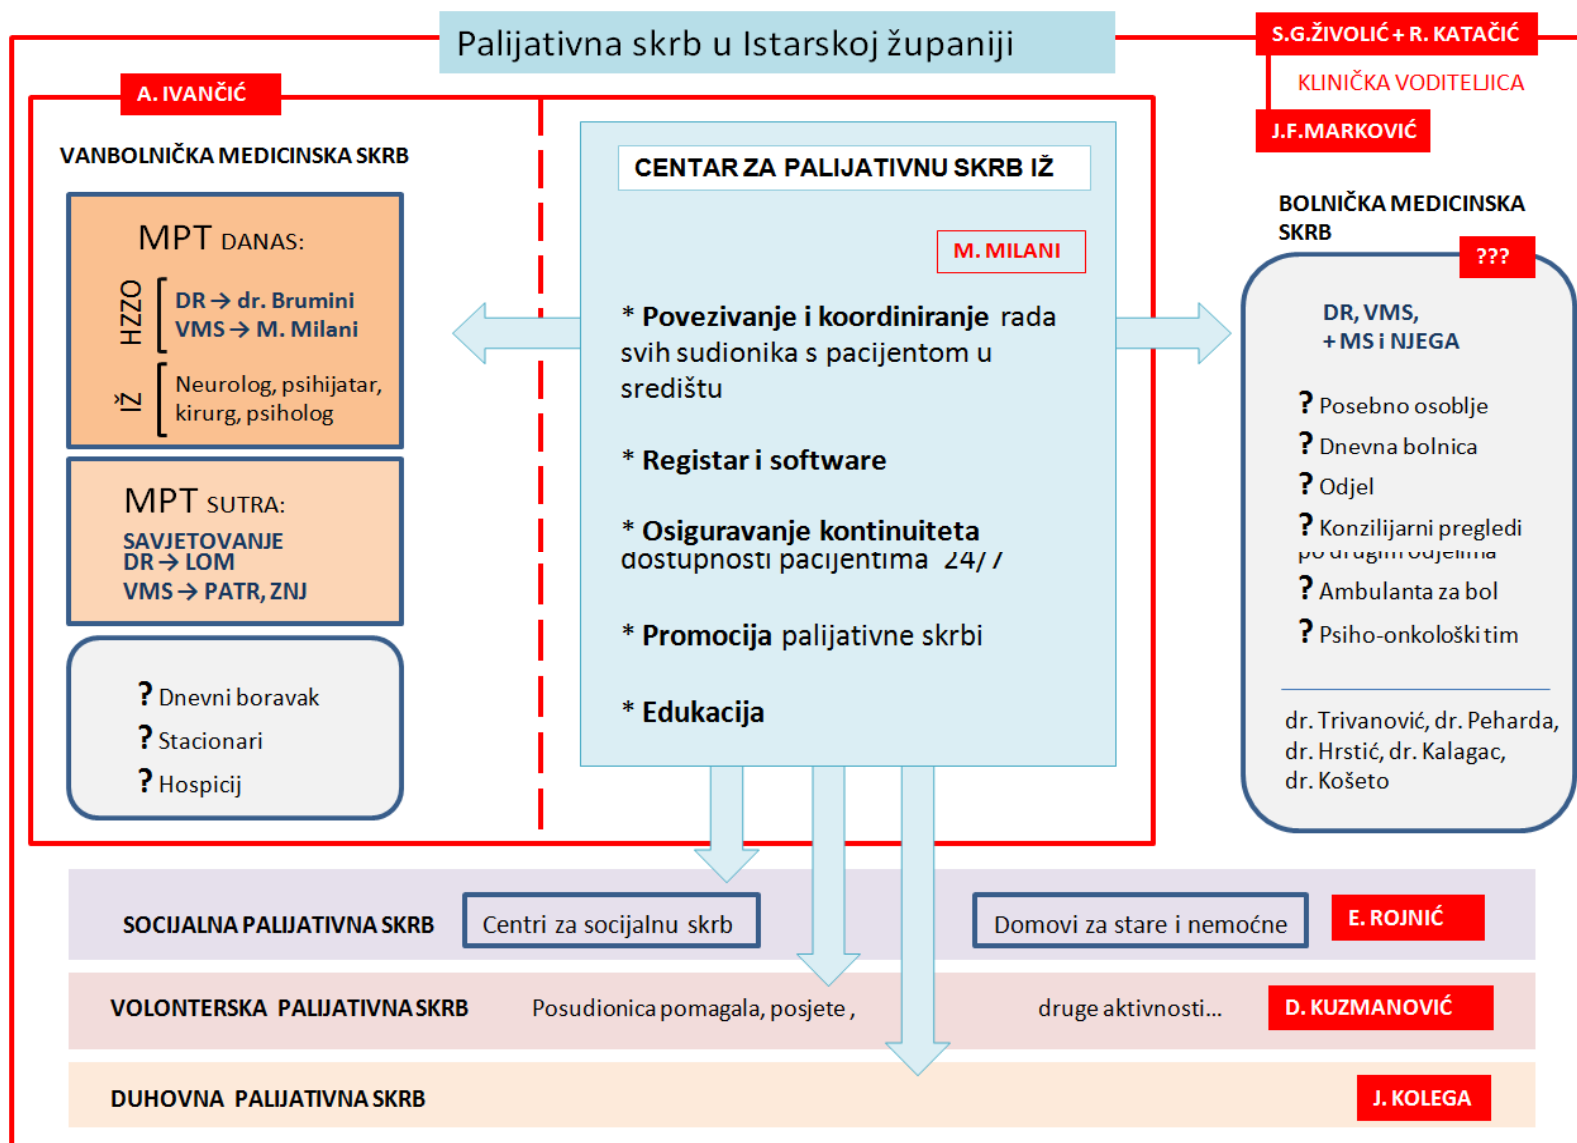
Palijativna skrb u Istarskoj županiji

S.G.ŽIVOLIĆ + R. KATAČIĆ

KLINIČKA VODITELJICA

J.F.MARKOVIĆ

A. IVANČIĆ

VANBOLNIČKA MEDICINSKA SKRB

MPT DANAS:

HZZO

DR → dr. Brumini
VMS → M. Milani

IŽ

Neurolog, psihijatar, kirurg, psiholog

MPT SUTRA:

SAVJETOVANJE
DR → LOM
VMS → PATR, ZNJ

? Dnevni boravak
? Stacionari
? Hospicij

CENTAR ZA PALIJATIVNU SKRB IŽ

M. MILANI

* Povezivanje i koordiniranje rada svih sudionika s pacijentom u središtu

* Registar i software

* Osiguravanje kontinuiteta dostupnosti pacijentima 24/7

* Promocija palijativne skrbi

* Edukacija

BOLNIČKA MEDICINSKA SKRB

???

DR, VMS,
+ MS i NJEGA

? Posebno osoblje
? Dnevna bolnica
? Odjel
? Konzilijarni pregledi po drugim odjelima
? Ambulanta za bol
? Psiho-onkološki tim

dr. Trivanović, dr. Peharda, dr. Hrstić, dr. Kalagac, dr. Košeto

SOCIJALNA PALIJATIVNA SKRB

Centri za socijalnu skrb

Domovi za stare i nemoćne

E. ROJNIĆ

VOLONTERSKA PALIJATIVNA SKRB

Posudionica pomagala, posjete ,

druge aktivnosti...

D. KUZMANOVIĆ

DUHOVNA PALIJATIVNA SKRB

J. KOLEGA